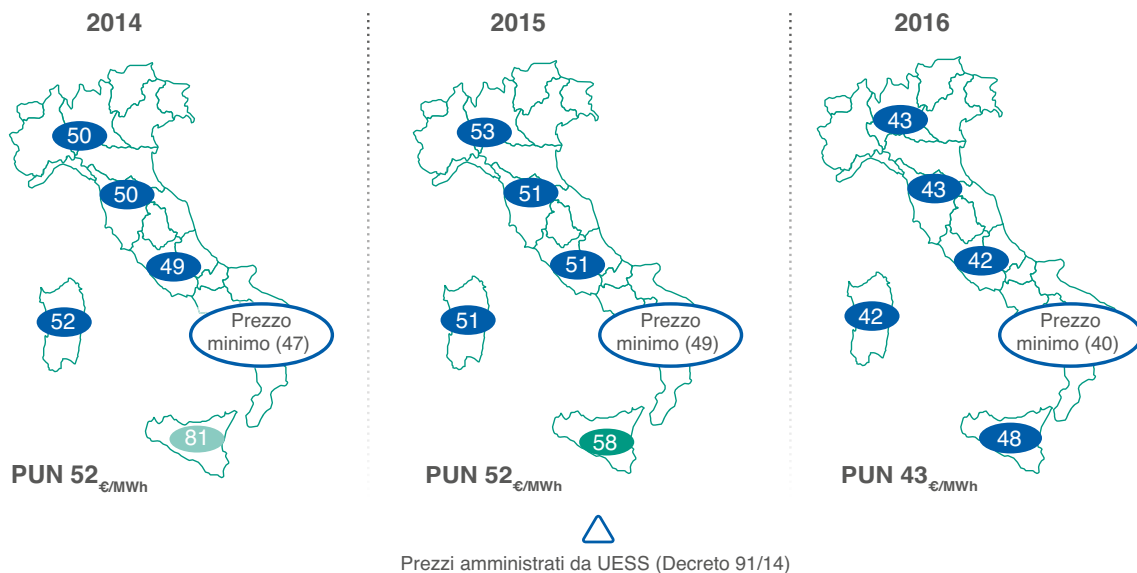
2014

50

50

49

52

Prezzo minimo (47)

81

PUN 52$_{€/MWh}$

2015

53

51

51

51

Prezzo minimo (49)

58

PUN 52$_{€/MWh}$

2016

43

43

42

42

Prezzo minimo (40)

48

PUN 43$_{€/MWh}$

Prezzi amministrati da UESS (Decreto 91/14)